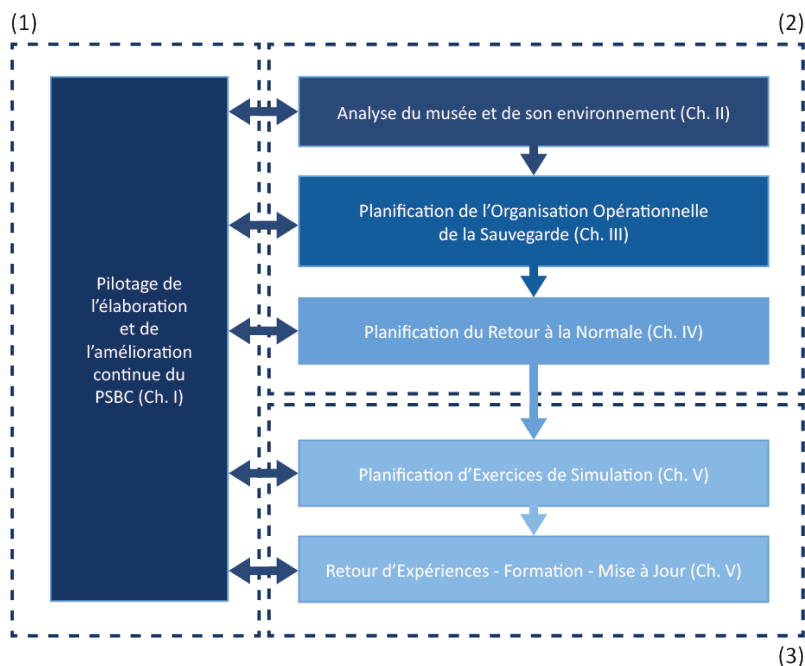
(1)

(2)

Pilotage de l'élaboration et de l'amélioration continue du PSBC (Ch. I)

Analyse du musée et de son environnement (Ch. II)

Planification de l'Organisation Opérationnelle de la Sauvegarde (Ch. III)

Planification du Retour à la Normale (Ch. IV)

Planification d'Exercices de Simulation (Ch. V)

Retour d'Expériences - Formation - Mise à Jour (Ch. V)

(3)